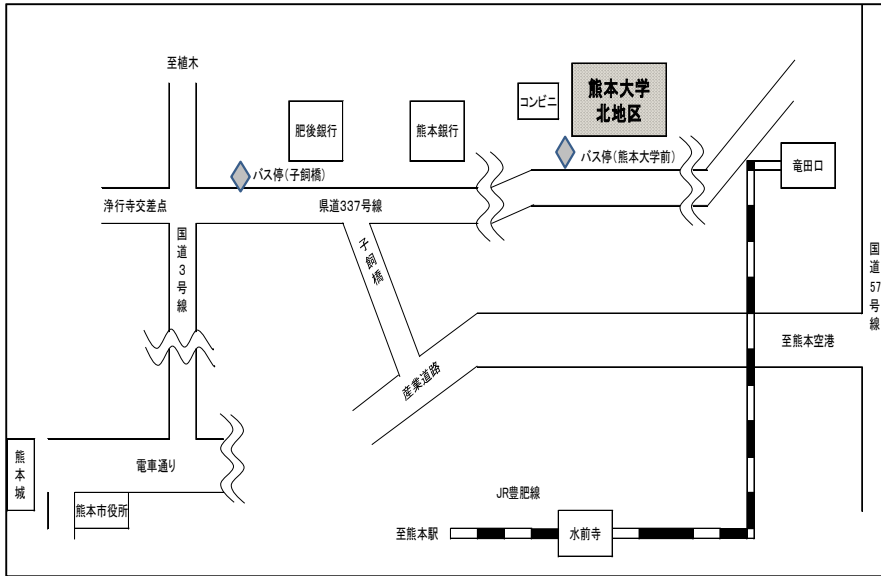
至植木

コンビニ

熊本大学
北地区

肥後銀行

熊本銀行

バス停(子飼橋)

バス停(熊本大学前)

竜田口

浄行寺交差点

県道337号線

子飼橋

国道3号線

国道57号線

至熊本空港

産業道路

熊本城

電車通り

熊本市役所

JR豊肥線

至熊本駅

水前寺